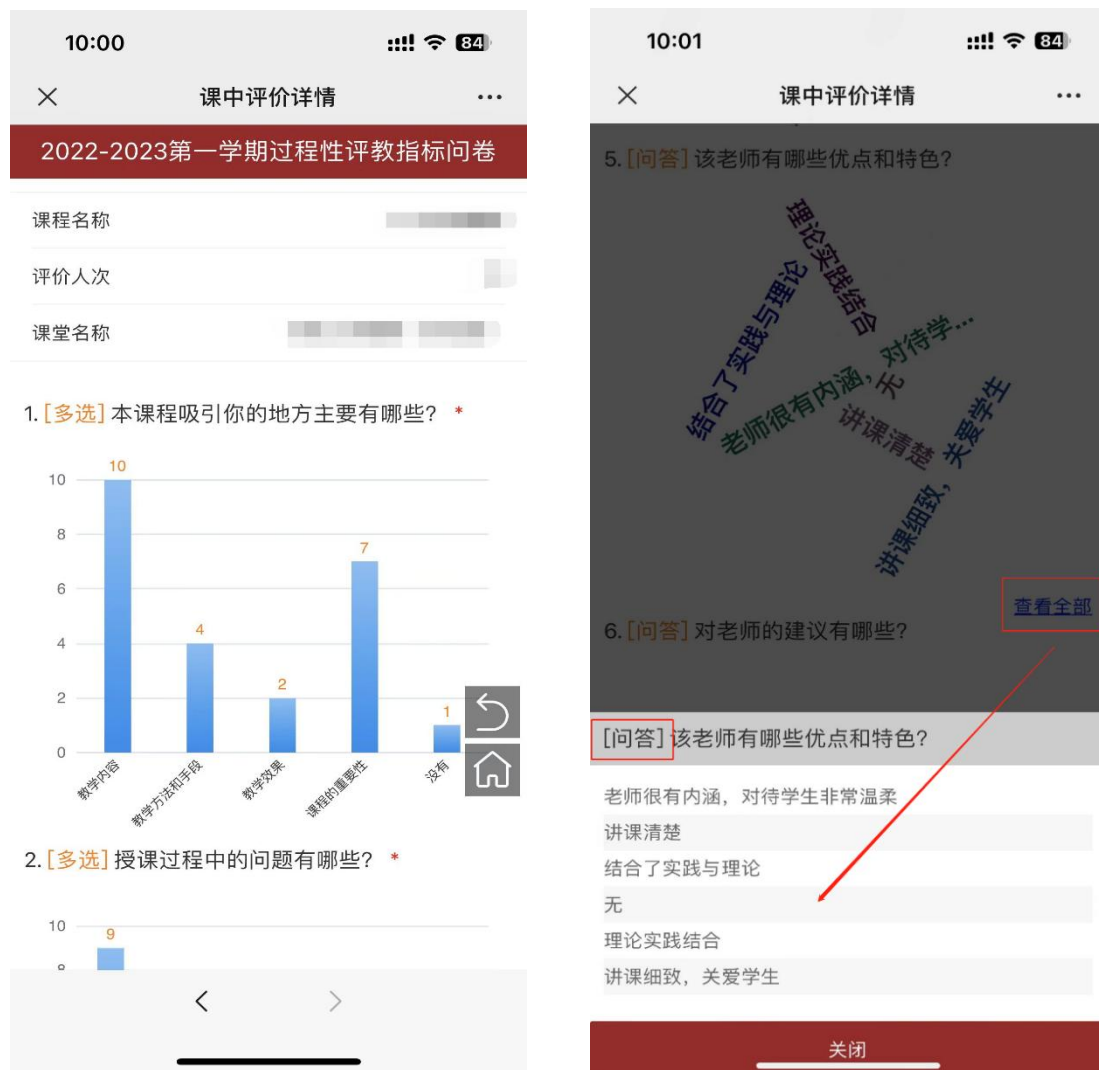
10:00

84

×

课中评价详情

...

2022-2023第一学期过程性评教指标问卷

课程名称

评价人次

课堂名称

1. [多选] 本课程吸引你的地方主要有哪些? *

| | 教学内容 | 教学方法和手段 | 教学效果 | 课程的重要性 | 没有 |
|---|---|---|---|---|---|
| | 10 | 4 | 2 | 7 | 1 |

0 2 4 6 8 10

2. [多选] 授课过程中的问题有哪些? *

10

9

8

<

>

10:01

84

×

课中评价详情

...

5. [问答] 该老师有哪些优点和特色?

理论实践结合

结合了实践与理论

老师很有内涵,对待学...

无

讲课清楚

讲课细致,关爱学生

查看全部

6. [问答] 对老师的建议有哪些?

[问答] 该老师有哪些优点和特色?

老师很有内涵,对待学生非常温柔

讲课清楚

结合了实践与理论

无

理论实践结合

讲课细致,关爱学生

关闭